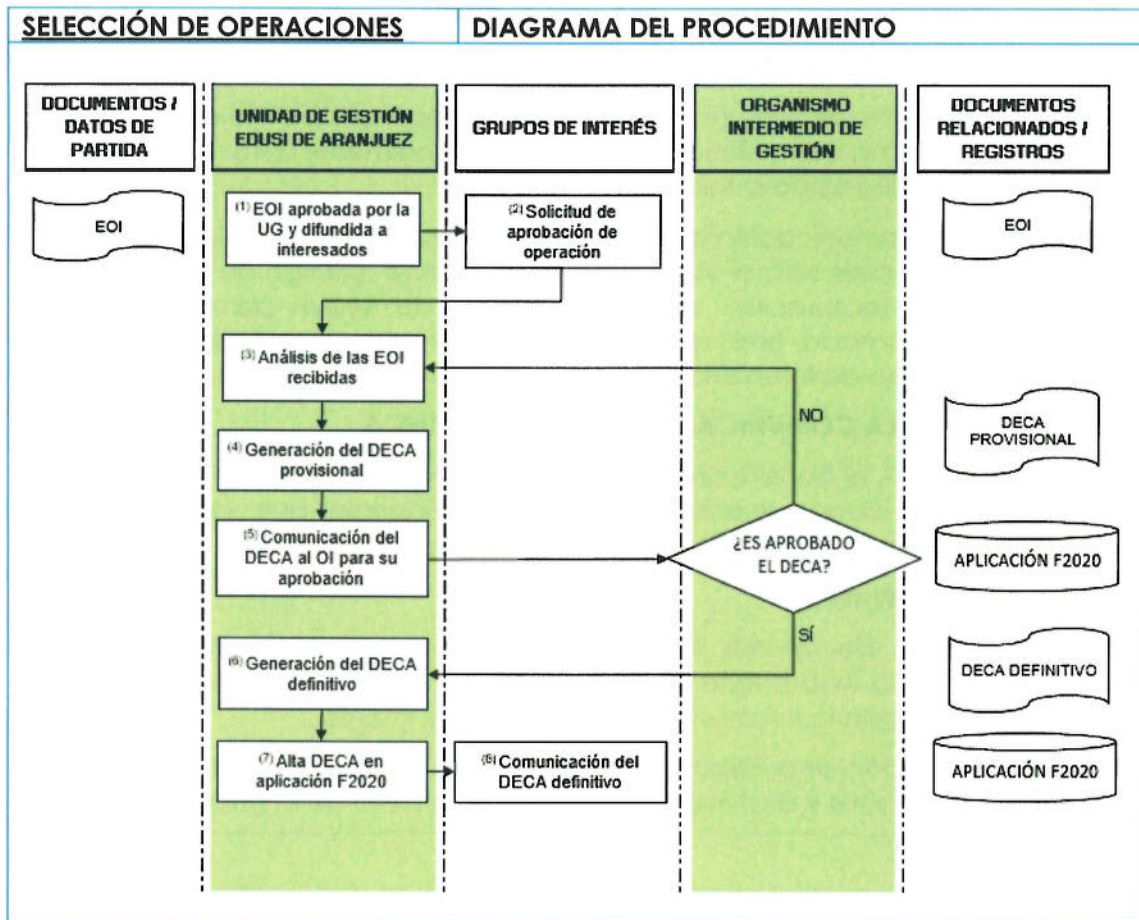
SELECCIÓN DE OPERACIONES

DIAGRAMA DEL PROCEDIMIENTO

DOCUMENTOS / DATOS DE PARTIDA

UNIDAD DE GESTIÓN EDUSI DE ARANJUEZ

GRUPOS DE INTERÉS

ORGANISMO INTERMEDIO DE GESTIÓN

DOCUMENTOS RELACIONADOS / REGISTROS

EOI

$^{(1)}$ EOI aprobada por la UG y difundida a interesados

$^{(2)}$ Solicitud de aprobación de operación

EOI

$^{(3)}$ Análisis de las EOI recibidas

NO

DECA PROVISIONAL

$^{(4)}$ Generación del DECA provisional

$^{(5)}$ Comunicación del DECA al OI para su aprobación

¿ES APROBADO EL DECA?

APLICACIÓN F2020

SÍ

$^{(6)}$ Generación del DECA definitivo

DECA DEFINITIVO

$^{(7)}$ Alta DECA en aplicación F2020

$^{(8)}$ Comunicación del DECA definitivo

APLICACIÓN F2020